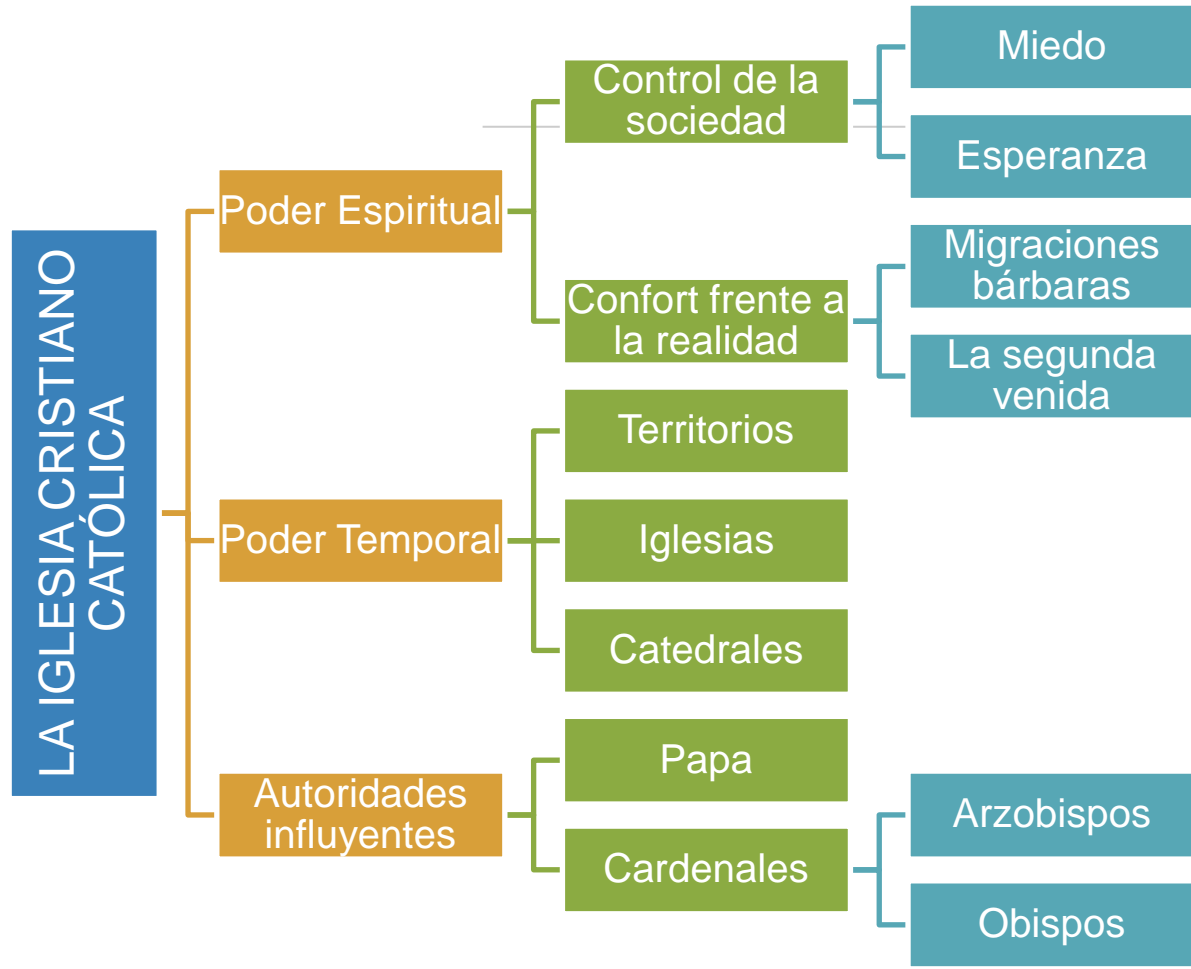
LA IGLESIA CRISTIANO CATÓLICA

Poder Espiritual

Control de la sociedad

Miedo

Esperanza

Confort frente a la realidad

Migraciones bárbaras

La segunda venida

Poder Temporal

Territorios

Iglesias

Catedrales

Autoridades influyentes

Papa

Cardenales

Arzobispos

Obispos